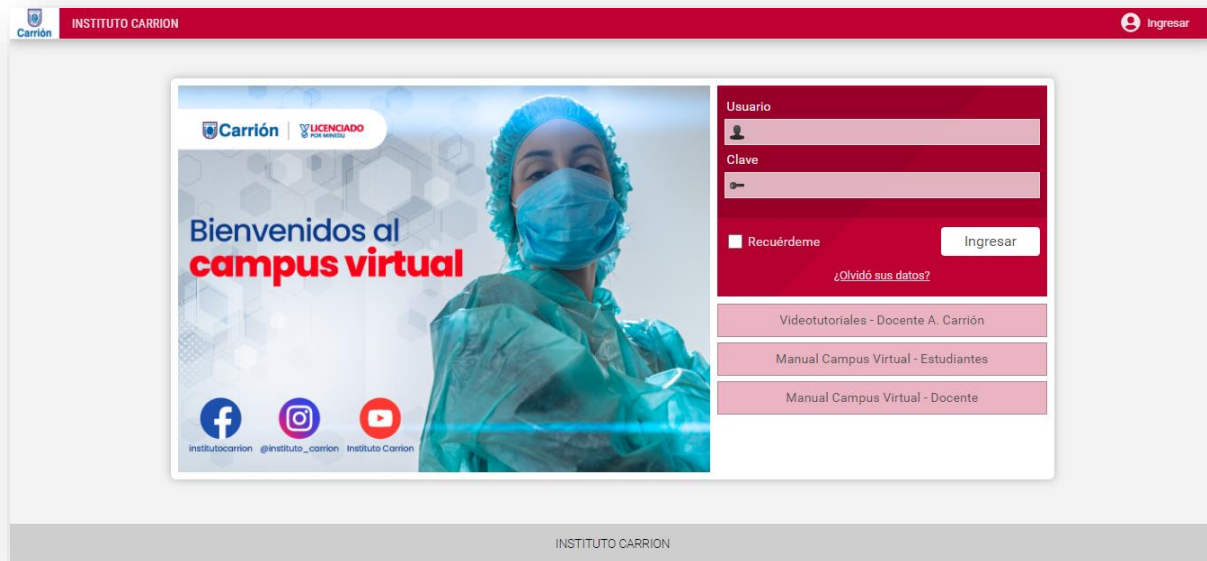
Carrión INSTITUTO CARRION

Ingresar

Carrión | LICENCIADO POR MINEDU

Bienvenidos al campus virtual

institutocarrion @instituto_carrion Instituto Carrion

Usuario

Clave

Recuérdeme

Ingresar

¿Olvidó sus datos?

Videotutoriales - Docente A. Carrión

Manual Campus Virtual - Estudiantes

Manual Campus Virtual - Docente

INSTITUTO CARRION